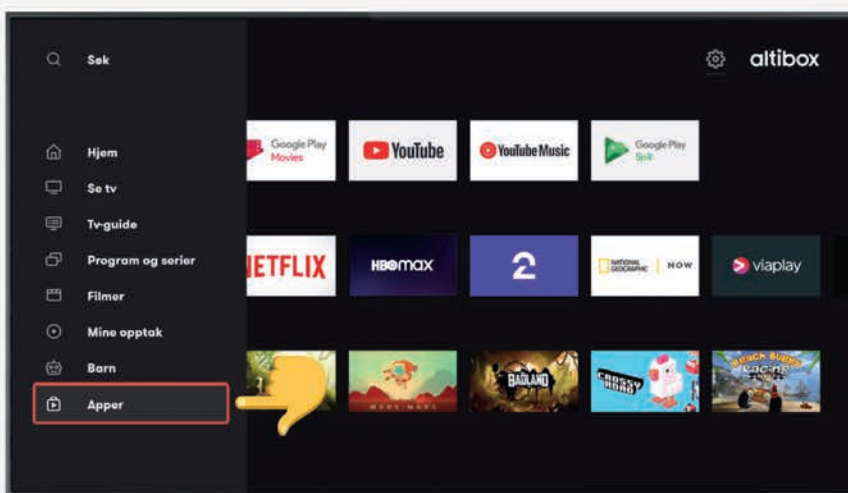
Søk

altibox

Hjem

Se tv

Tv-guide

Program og serier

Filmer

Mine opptak

Barn

Apper

Google Play Movies

YouTube

YouTube Music

Google Play Spill

NETFLIX

HBO max

2

NATIONAL GEOGRAPHIC NOW

viaplay

BADLAND

CROSSY ROAD

Beach Buggy Racing